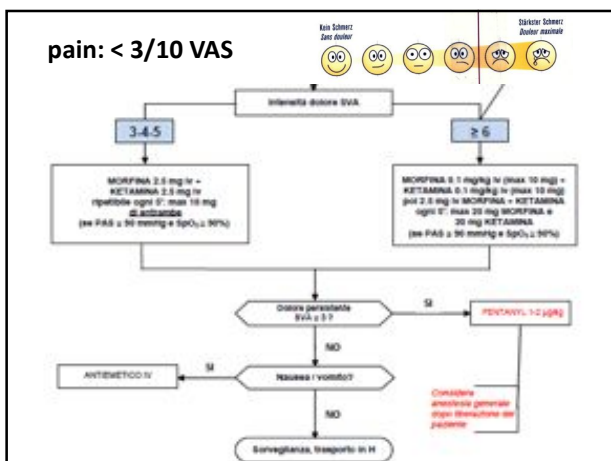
pain: < 3/10 VAS

Kein Schmerz
Sans douleur

Stärkster Schmerz
Douleur maximale

Intensità dolore SVA

3-4-5

≥ 6

MORFINA 2.5 mg iv + KETAMINA 2.5 mg iv ripetibile ogni 5': max 10 mg di entrambe (se PAS ≥ 90 mmHg e $SpO_2$ ≥ 90%)

MORFINA 0.1 mg/kg iv (max 10 mg) + KETAMINA 0.1 mg/kg iv (max 10 mg) poi 2.5 mg iv MORFINA + KETAMINA ogni 5': max 20 mg MORFINA e 20 mg KETAMINA (se PAS ≥ 90 mmHg e $SpO_2$ ≥ 90%)

Dolore persistente SVA ≥ 5 ?

SI

FENTANYL 1-2 µg/kg

NO

ANTIEMETICO IV

SI

Nausea / vomito?

Considera anestesia generale dopo liberazione del paziente

NO

Sorveglianza, trasporto in H